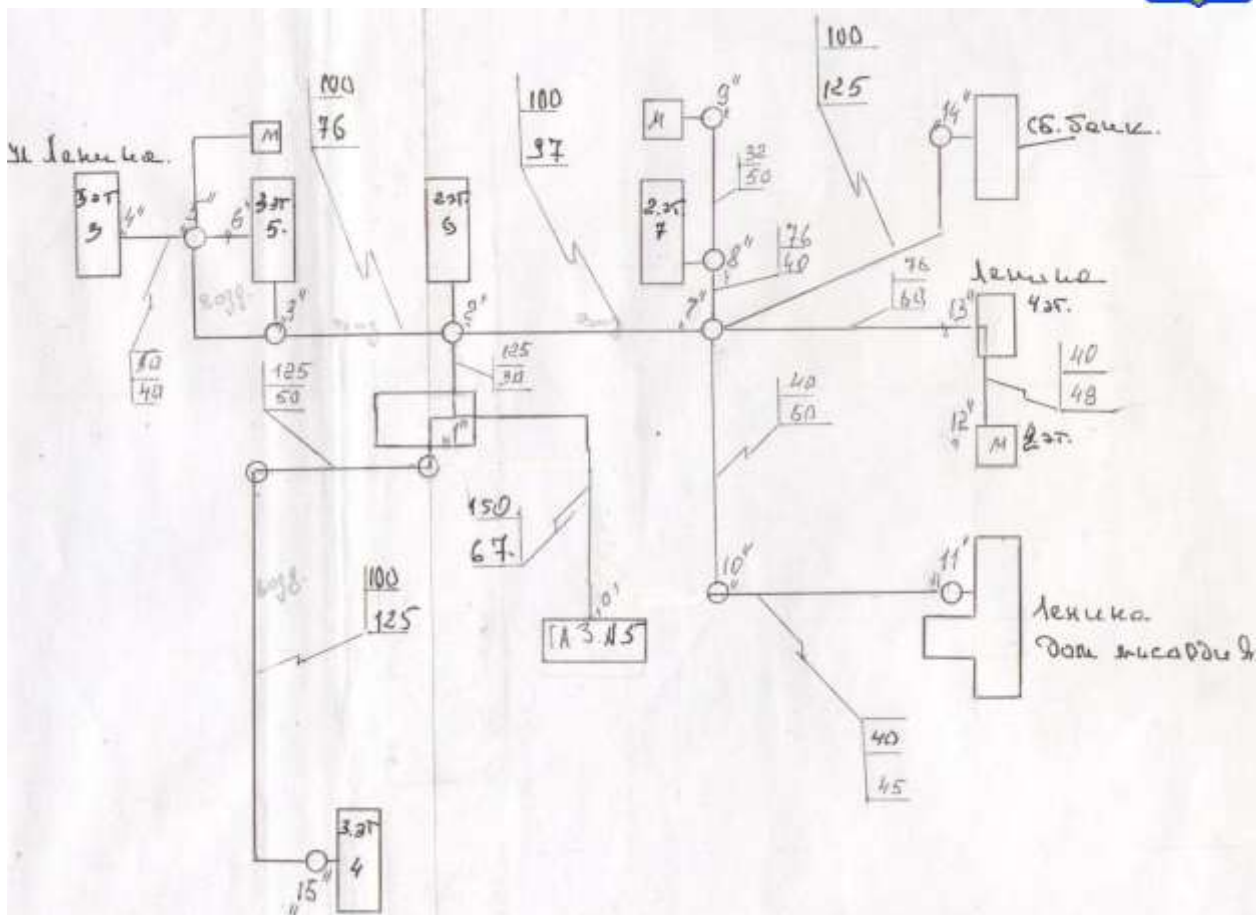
ул Ленина.
3эт
9
4"
5"
М
6"
3эт.
5.
100
76
возд.
3"
возд
2эт
6
2"
100
97
возд
М
9"
32
50
2.эт.
7
8"
76
40
7"
100
125
14"
Сб. банк.
76
60
Ленина
4эт.
13"
40
48
12"
М
2эт.
40
40
125
30
125
50
1"
150
67.
0'
ГАЗ N5
40
60
10"
11"
Ленина
Дом писателей
возд.
100
125
40
45
3.эт
4
15"